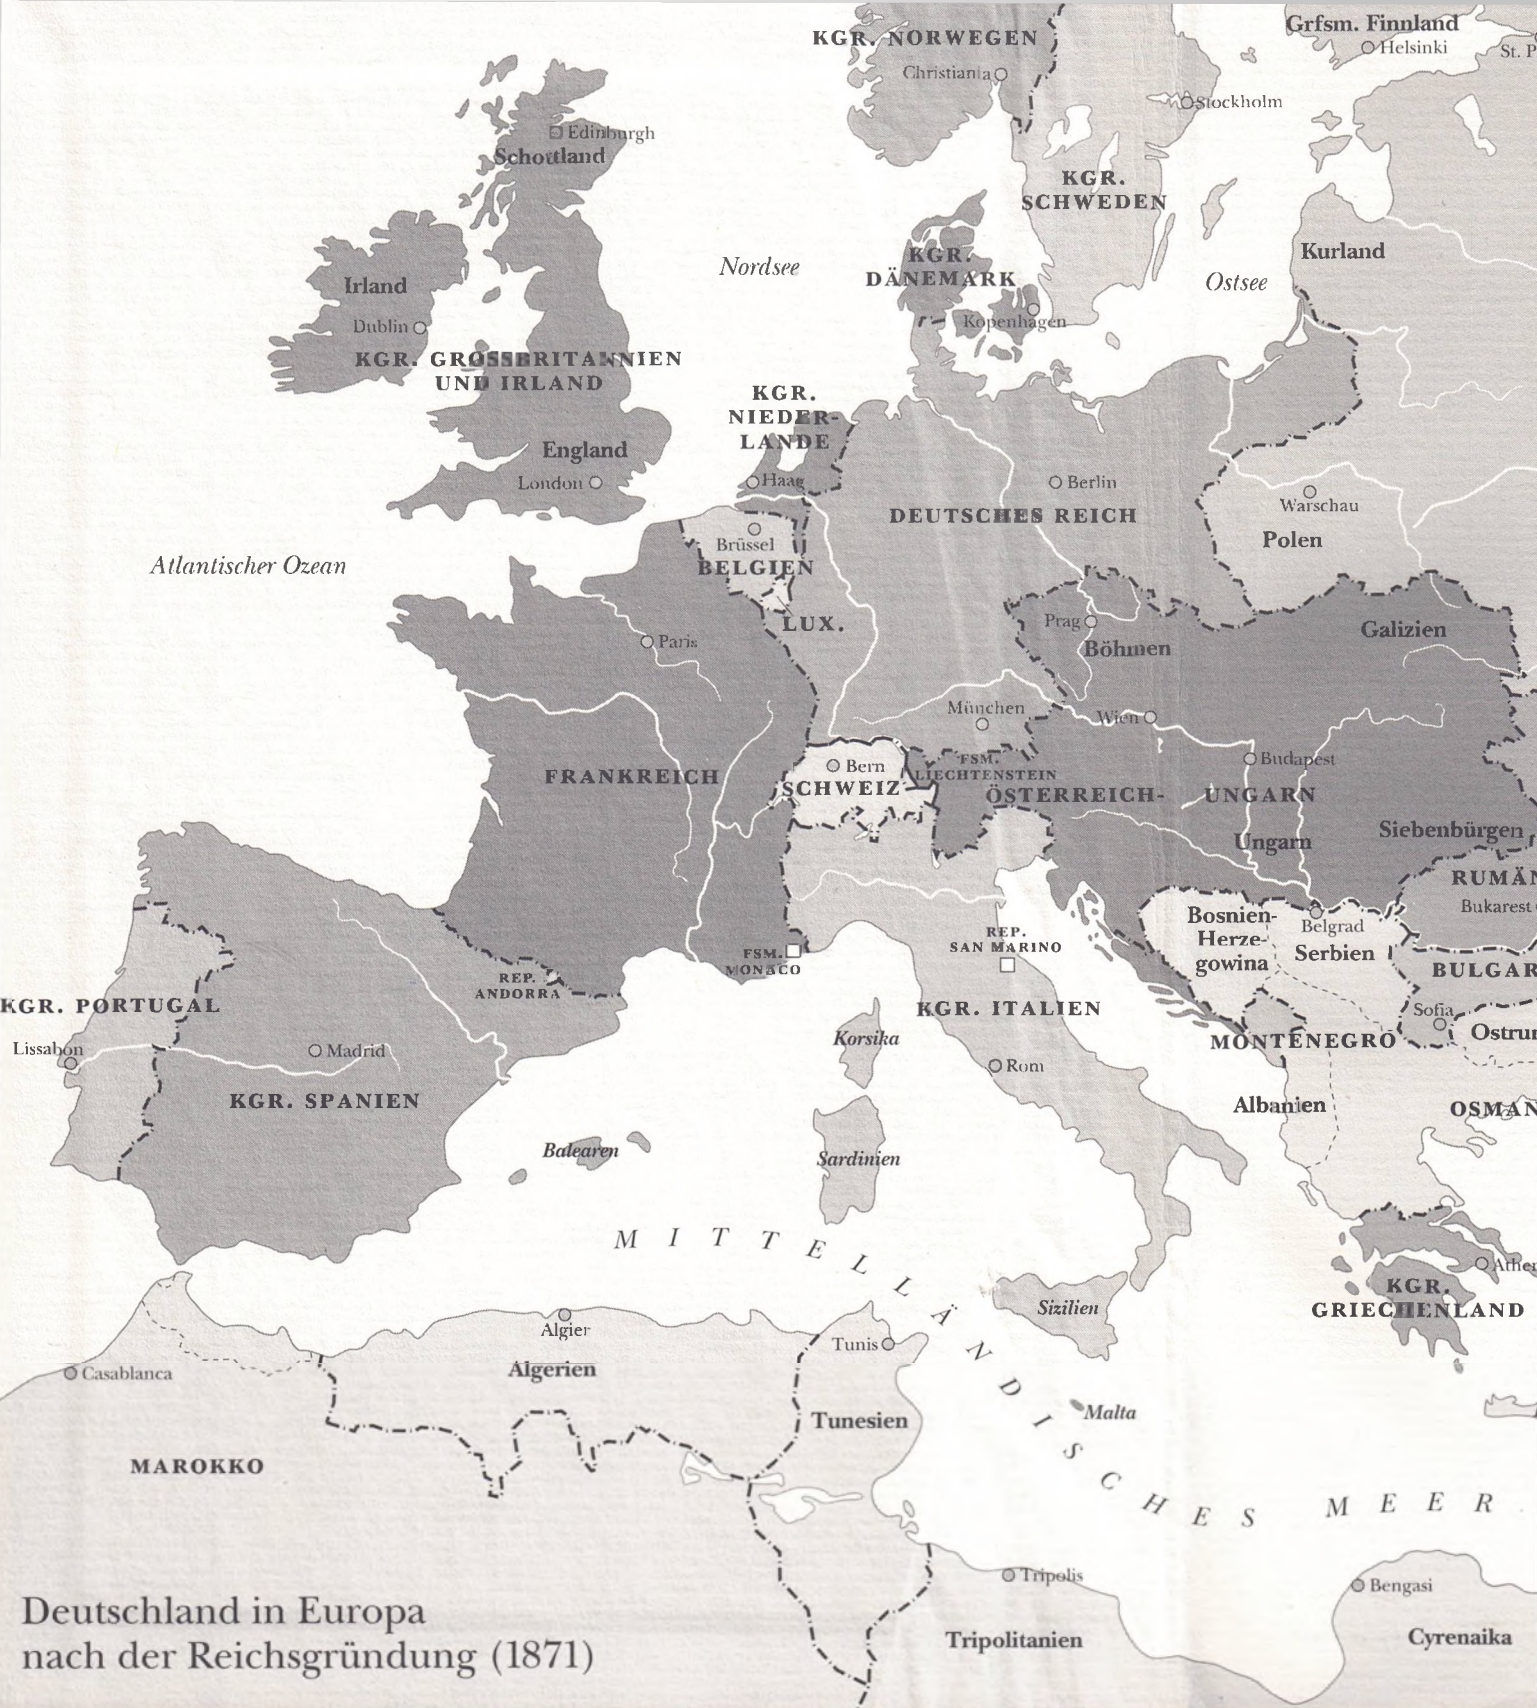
KGR. NORWEGEN
Christiania
Grfsm. Finnland
Helsinki
St. P
Stockholm
Edinburgh
Schottland
KGR. SCHWEDEN
Kurland
Nordsee
KGR. DÄNEMARK
Ostsee
Irland
Dublin
Kopenhagen
KGR. GROSSBRITANNIEN UND IRLAND
KGR. NIEDERLANDE
England
London
Haag
Berlin
Warschau
DEUTSCHES REICH
Polen
Brüssel
BELGIEN
Atlantischer Ozean
LUX.
Prag
Galizien
Paris
Böhmen
München
Wien
Bern
FSM. LIECHTENSTEIN
Budapest
FRANKREICH
SCHWEIZ
ÖSTERREICH- UNGARN
Ungarn
Siebenbürgen
RUMÄN
Bukarest
Bosnien-Herzegowina
Belgrad
Serbien
REP. SAN MARINO
FSM. MONACO
REP. ANDORRA
BULGAR
KGR. PORTUGAL
KGR. ITALIEN
Sofia
Ostrum
Lissabon
Madrid
Korsika
MONTENEGRO
Rom
KGR. SPANIEN
Albanien
OSMAN
Balearen
Sardinien
M I T T E L L Ä N D I S C H E S M E E R
Athen
KGR. GRIECHENLAND
Sizilien
Algier
Tunis
Casablanca
Algerien
Malta
Tunesien
MAROKKO
Tripolis
Bengasi
Deutschland in Europa nach der Reichsgründung (1871)
Tripolitanien
Cyrenaika